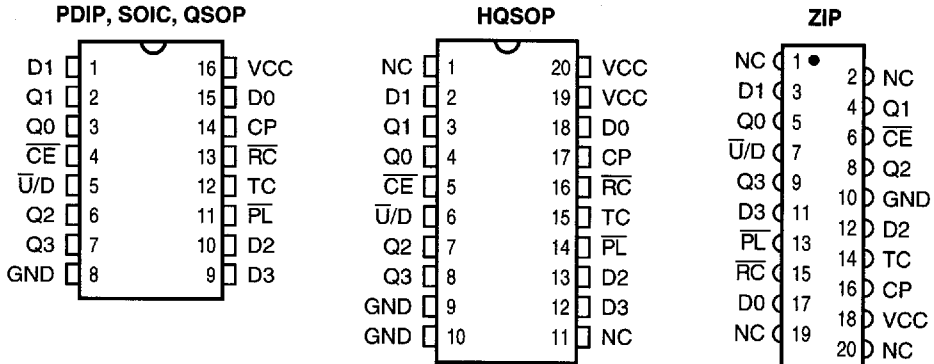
PDIP, SOIC, QSOP

D1 1
Q1 2
Q0 3
$\overline{CE}$ 4
$\overline{U}$/D 5
Q2 6
Q3 7
GND 8

16 VCC
15 D0
14 CP
13 $\overline{RC}$
12 TC
11 $\overline{PL}$
10 D2
9 D3

HQSOP

NC 1
D1 2
Q1 3
Q0 4
$\overline{CE}$ 5
$\overline{U}$/D 6
Q2 7
Q3 8
GND 9
GND 10

20 VCC
19 VCC
18 D0
17 CP
16 $\overline{RC}$
15 TC
14 $\overline{PL}$
13 D2
12 D3
11 NC

ZIP

NC 1
D1 3
Q0 5
$\overline{U}$/D 7
Q3 9
D3 11
$\overline{PL}$ 13
$\overline{RC}$ 15
D0 17
NC 19

2 NC
4 Q1
6 $\overline{CE}$
8 Q2
10 GND
12 D2
14 TC
16 CP
18 VCC
20 NC